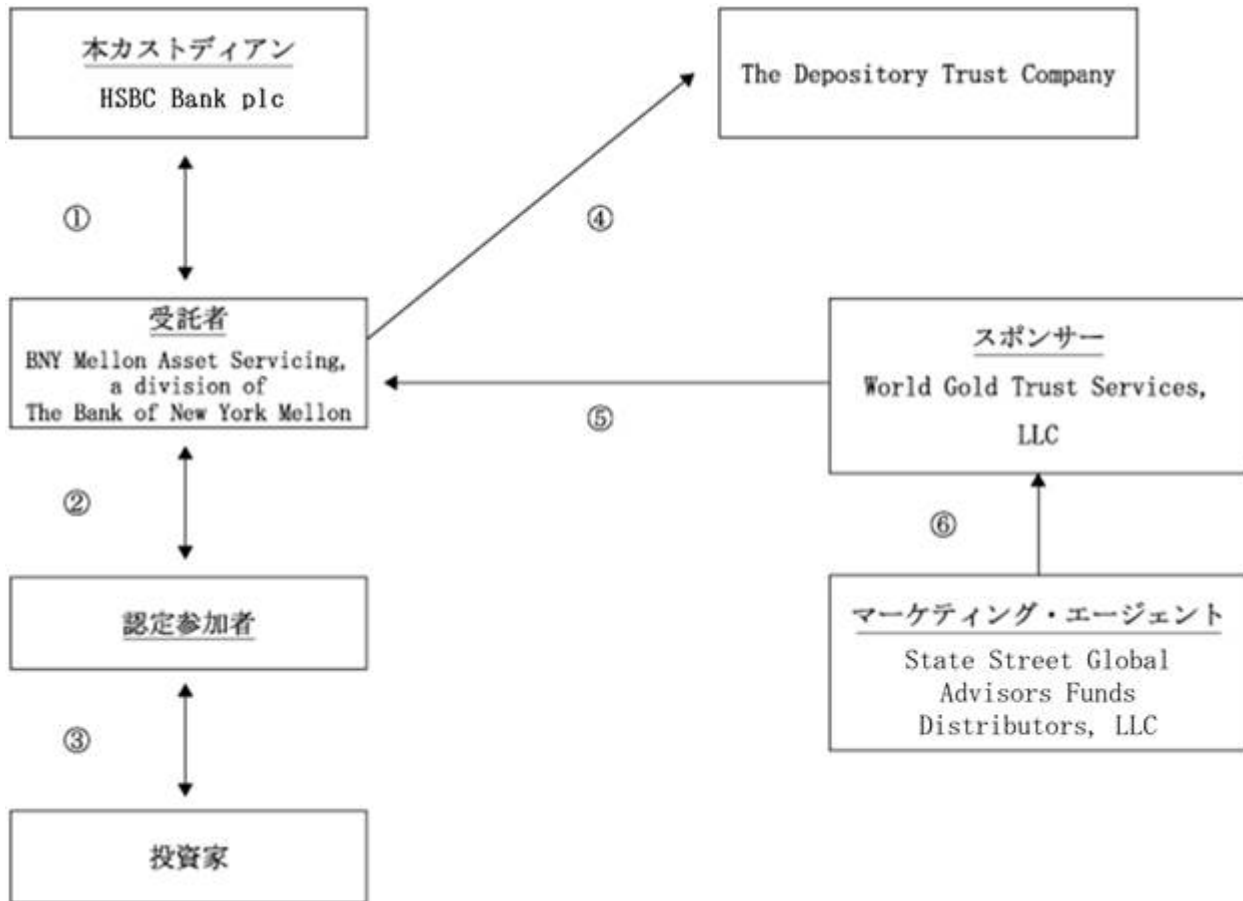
本カストディアン
HSBC Bank plc

The Depository Trust Company

①

④

受託者
BNY Mellon Asset Servicing, a division of The Bank of New York Mellon

スポンサー
World Gold Trust Services, LLC

⑤

②

⑥

認定参加者

マーケティング・エージェント
State Street Global Advisors Funds Distributors, LLC

③

投資家